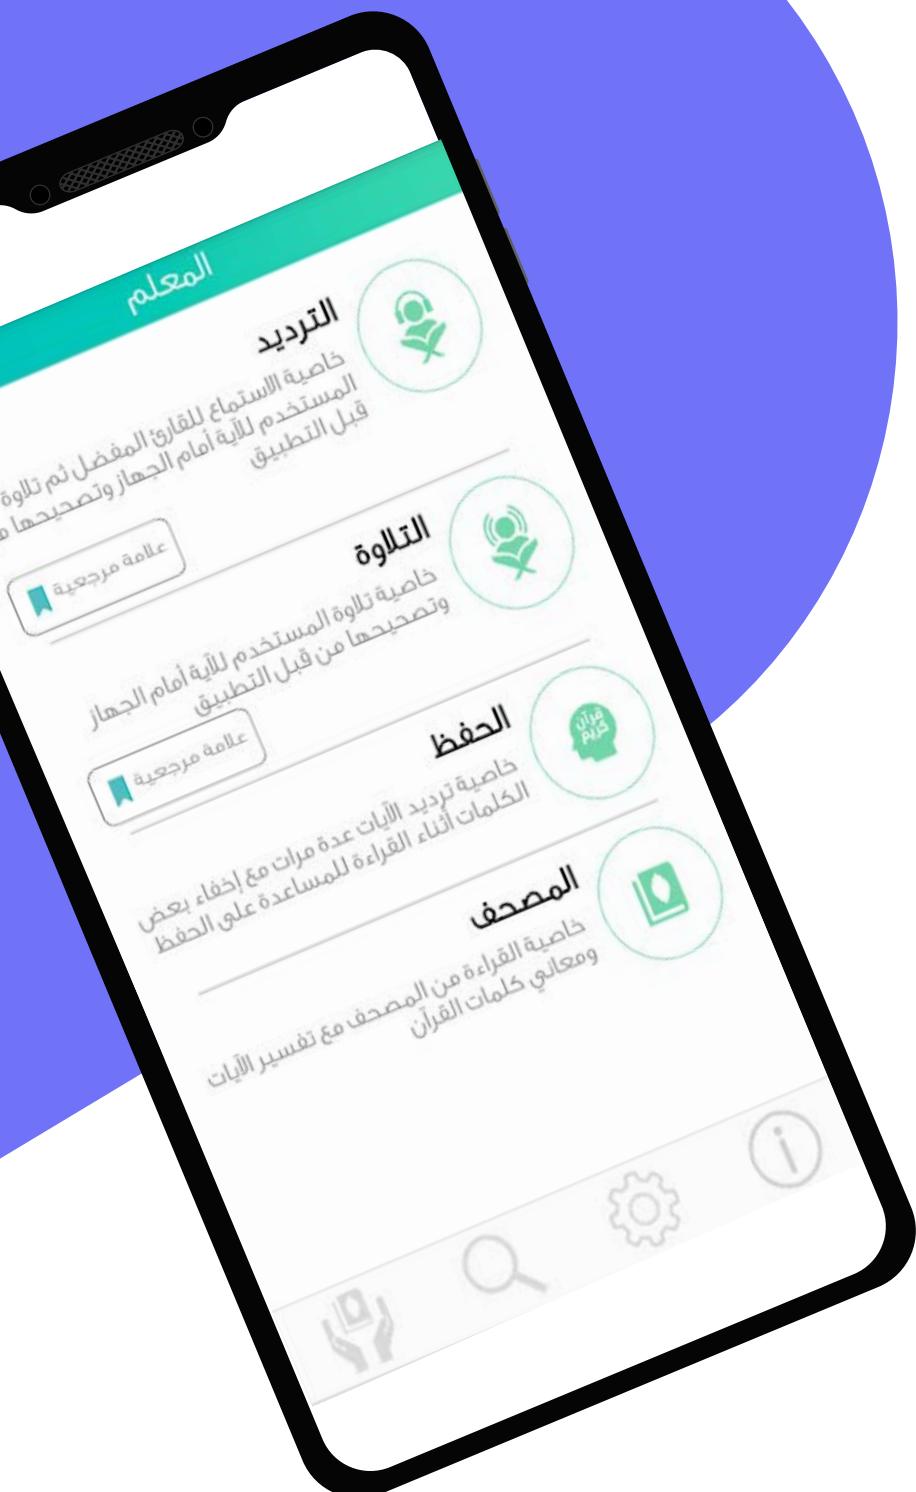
المعلم

الترديد
خاصية الاستماع للقارئ المفضل ثم تلاوة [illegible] المستخدم للآية أمام الجهاز وتصحيحها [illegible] قبل التطبيق

علامة مرجعية

التلاوة
خاصية تلاوة المستخدم للآية أمام الجهاز وتصحيحها من قبل التطبيق

علامة مرجعية

قرآن كريم

الحفظ
خاصية ترديد الآيات عدة مرات مع إخفاء بعض الكلمات أثناء القراءة للمساعدة على الحفظ

المصحف
خاصية القراءة من المصحف مع تفسير الآيات ومعاني كلمات القرآن